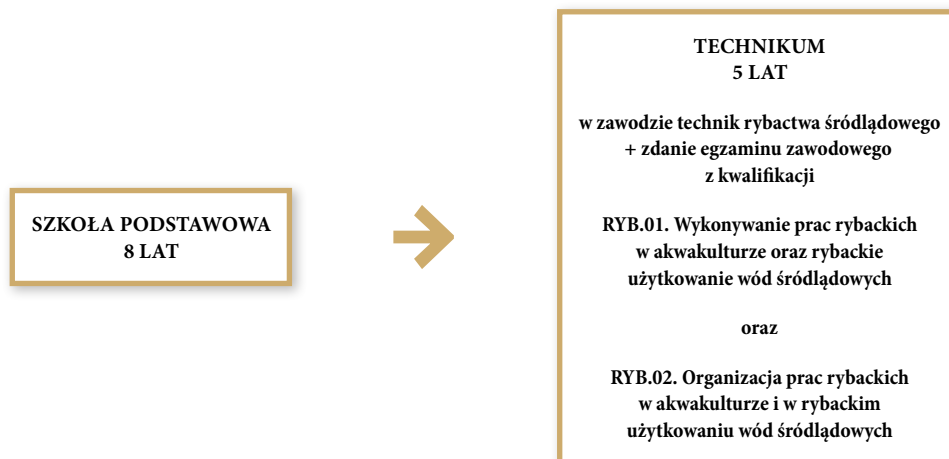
SZKOŁA PODSTAWOWA
8 LAT

TECHNIKUM
5 LAT

w zawodzie technik rybactwa śródlądowego + zdanie egzaminu zawodowego z kwalifikacji

RYB.01. Wykonywanie prac rybackich w akwakulturze oraz rybackie użytkowanie wód śródlądowych

oraz

RYB.02. Organizacja prac rybackich w akwakulturze i w rybackim użytkowaniu wód śródlądowych